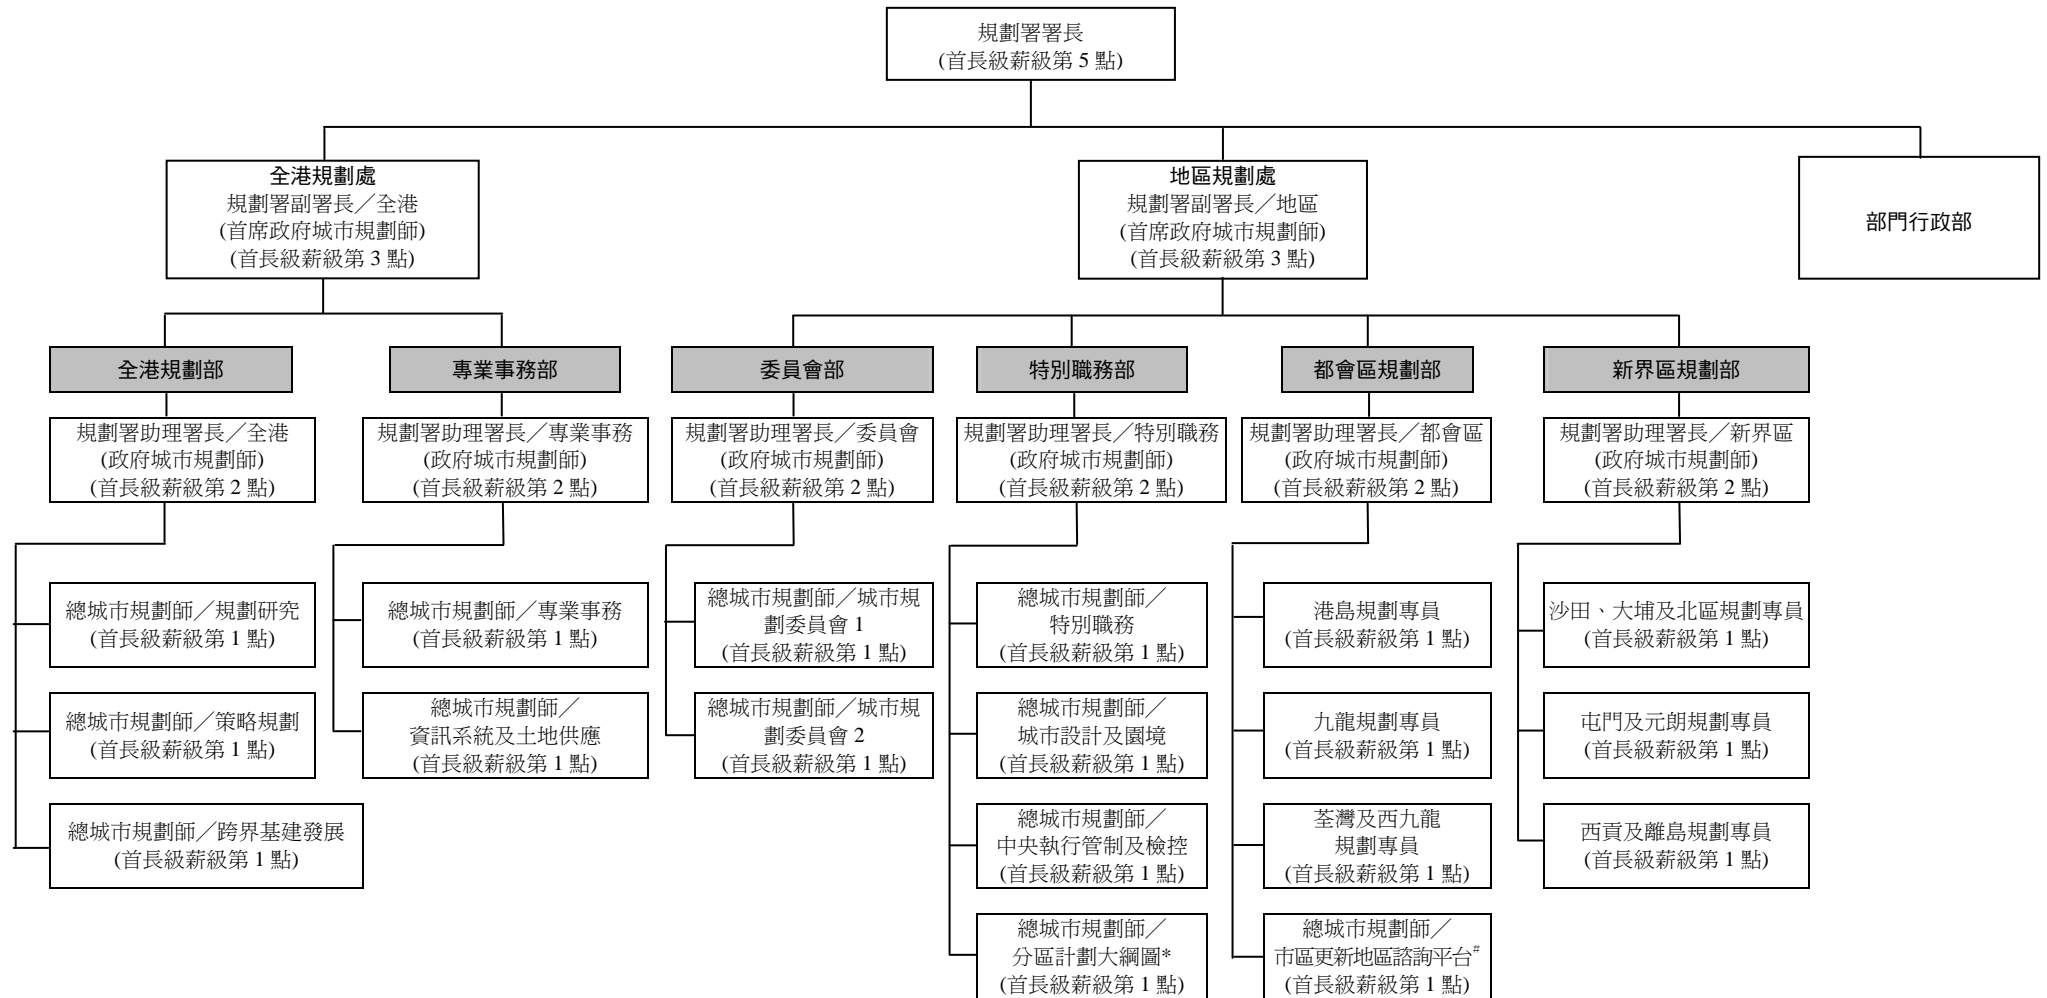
規劃署署長
(首長級薪級第 5 點)

全港規劃處
規劃署副署長／全港
(首席政府城市規劃師)
(首長級薪級第 3 點)

地區規劃處
規劃署副署長／地區
(首席政府城市規劃師)
(首長級薪級第 3 點)

部門行政部

全港規劃部

規劃署助理署長／全港
(政府城市規劃師)
(首長級薪級第 2 點)

總城市規劃師／規劃研究
(首長級薪級第 1 點)

總城市規劃師／策略規劃
(首長級薪級第 1 點)

總城市規劃師／跨界基建發展
(首長級薪級第 1 點)

專業事務部

規劃署助理署長／專業事務
(政府城市規劃師)
(首長級薪級第 2 點)

總城市規劃師／專業事務
(首長級薪級第 1 點)

總城市規劃師／資訊系統及土地供應
(首長級薪級第 1 點)

委員會部

規劃署助理署長／委員會
(政府城市規劃師)
(首長級薪級第 2 點)

總城市規劃師／城市規劃委員會 1
(首長級薪級第 1 點)

總城市規劃師／城市規劃委員會 2
(首長級薪級第 1 點)

特別職務部

規劃署助理署長／特別職務
(政府城市規劃師)
(首長級薪級第 2 點)

總城市規劃師／特別職務
(首長級薪級第 1 點)

總城市規劃師／城市設計及園境
(首長級薪級第 1 點)

總城市規劃師／中央執行管制及檢控
(首長級薪級第 1 點)

總城市規劃師／分區計劃大綱圖*
(首長級薪級第 1 點)

都會區規劃部

規劃署助理署長／都會區
(政府城市規劃師)
(首長級薪級第 2 點)

港島規劃專員
(首長級薪級第 1 點)

九龍規劃專員
(首長級薪級第 1 點)

荃灣及西九龍規劃專員
(首長級薪級第 1 點)

總城市規劃師／市區更新地區諮詢平台$^{\#}$
(首長級薪級第 1 點)

新界區規劃部

規劃署助理署長／新界區
(政府城市規劃師)
(首長級薪級第 2 點)

沙田、大埔及北區規劃專員
(首長級薪級第 1 點)

屯門及元朗規劃專員
(首長級薪級第 1 點)

西貢及離島規劃專員
(首長級薪級第 1 點)